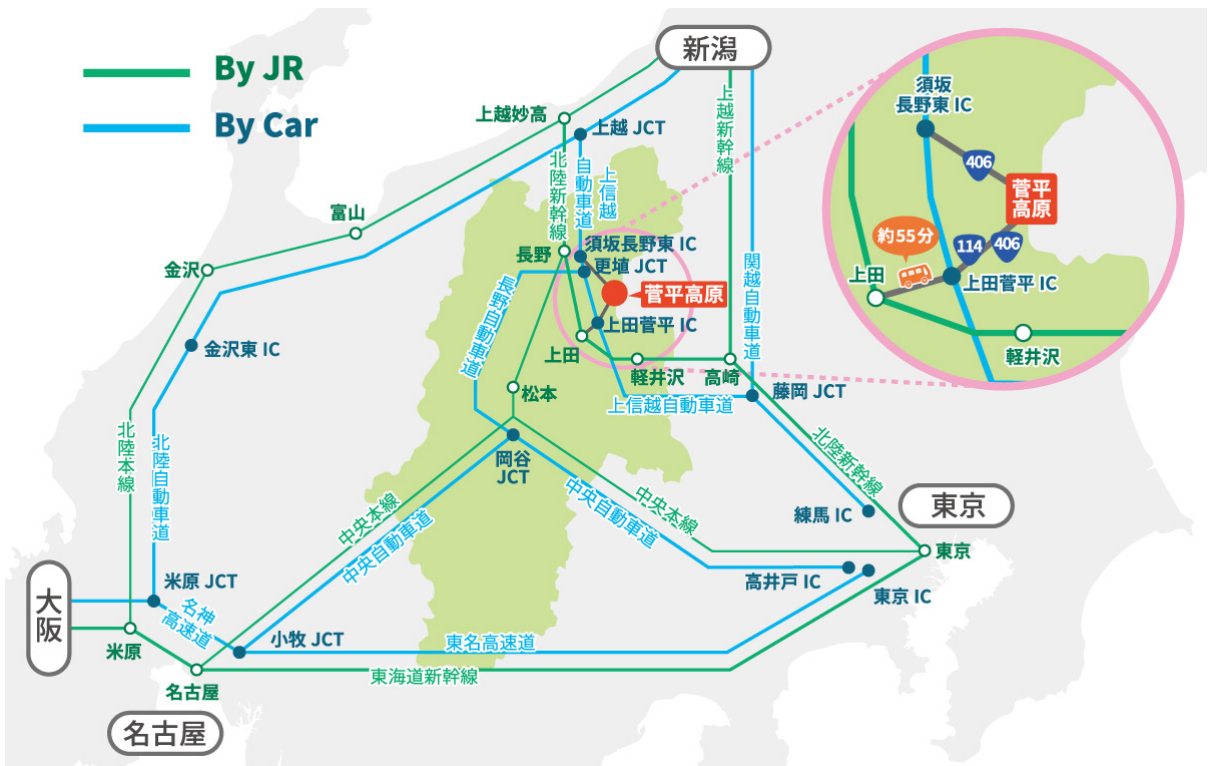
By JR
By Car

新潟
上越妙高
上越 JCT
北陸新幹線
上信越自動車道
上越新幹線
富山
長野
須坂長野東 IC
更埴 JCT
菅平高原
上田菅平 IC
金沢
金沢東 IC
長野自動車道
上田
軽井沢
高崎
関越自動車道
松本
上信越自動車道
藤岡 JCT
北陸本線
北陸自動車道
岡谷 JCT
北陸新幹線
中央本線
中央自動車道
中央自動車道
中央本線
練馬 IC
東京
東京
米原 JCT
高井戸 IC
東京 IC
大阪
名神高速道
小牧 JCT
東名高速道
米原
名古屋
東海道新幹線
名古屋

須坂長野東 IC
406
菅平高原
約55分
114
406
上田
上田菅平 IC
軽井沢